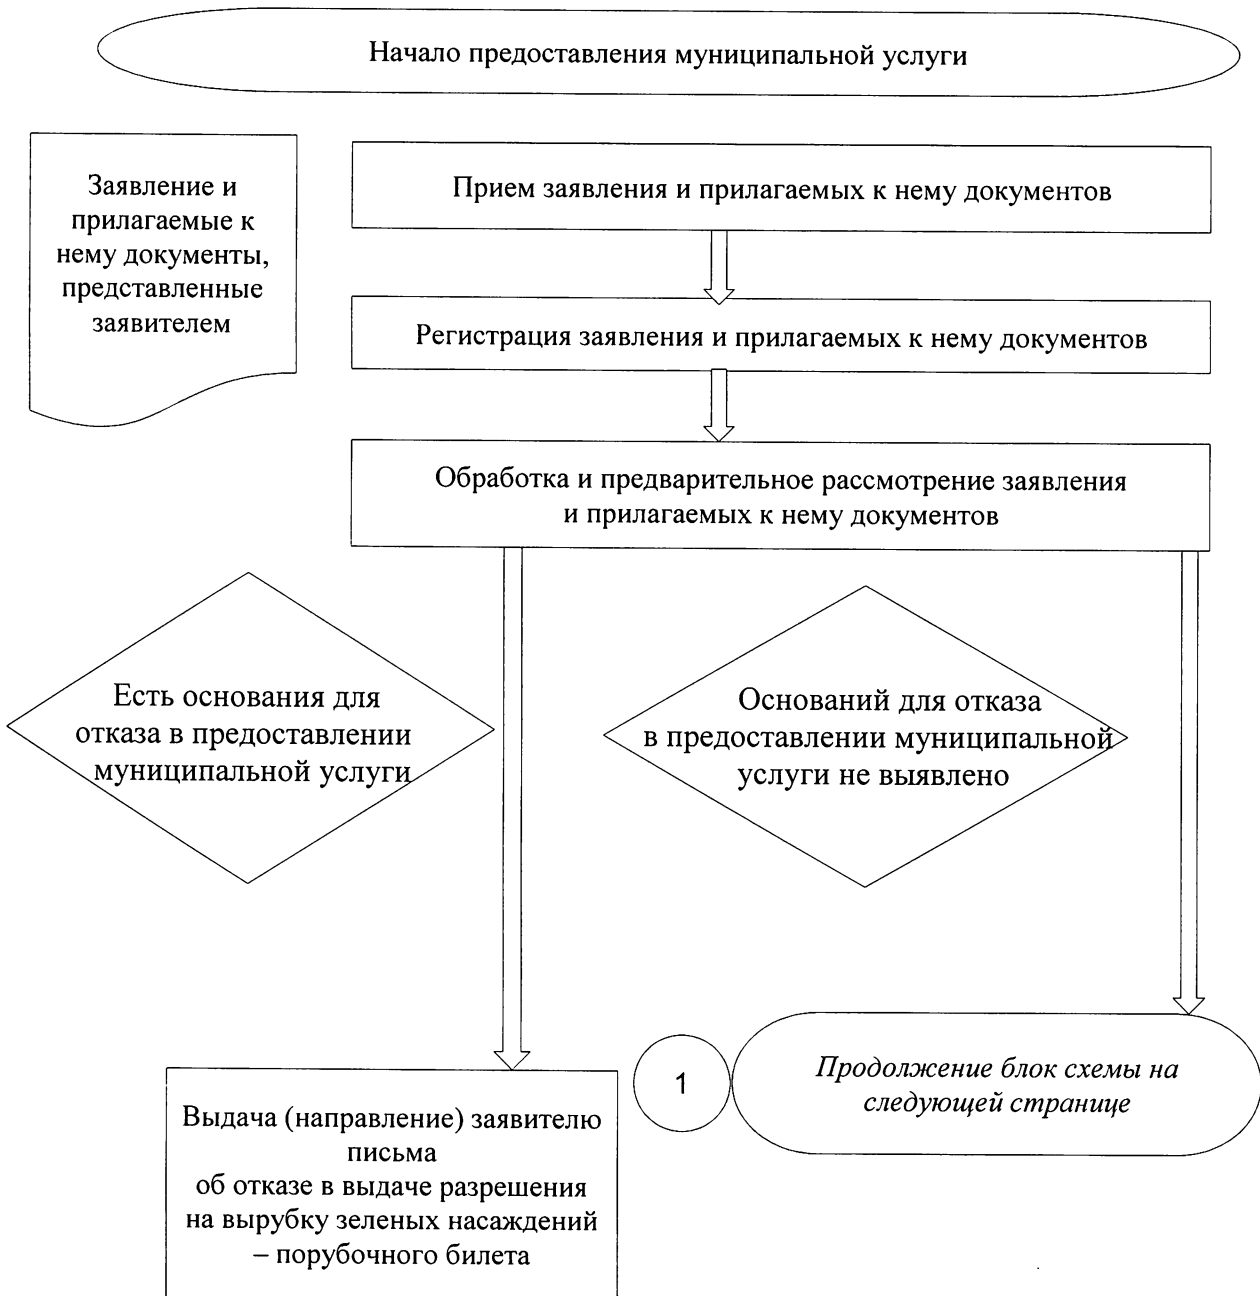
Начало предоставления муниципальной услуги

Заявление и прилагаемые к нему документы, представленные заявителем

Прием заявления и прилагаемых к нему документов

Регистрация заявления и прилагаемых к нему документов

Обработка и предварительное рассмотрение заявления и прилагаемых к нему документов

Есть основания для отказа в предоставлении муниципальной услуги

Оснований для отказа в предоставлении муниципальной услуги не выявлено

1

Продолжение блок схемы на следующей странице

Выдача (направление) заявителю письма об отказе в выдаче разрешения на вырубку зеленых насаждений – порубочного билета